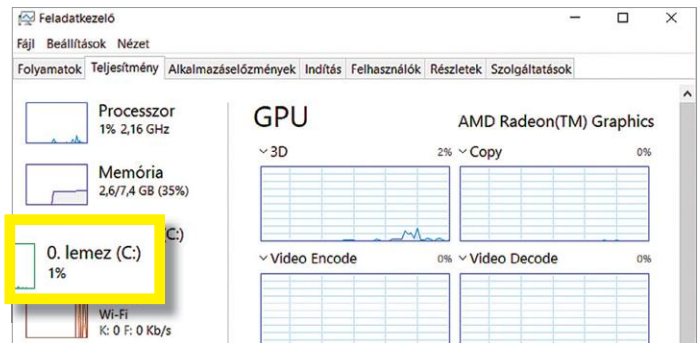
Feladatkezelő

Fájl Beállítások Nézet

Folyamatok Teljesítmény Alkalmazáselőzmények Indítás Felhasználók Részletek Szolgáltatások

Processzor
1% 2,16 GHz

Memória
2,6/7,4 GB (35%)

C:)

0. lemez (C:)
1%

Wi-Fi
K: 0 F: 0 Kb/s

GPU

AMD Radeon(TM) Graphics

3D 2%

Copy 0%

Video Encode 0%

Video Decode 0%